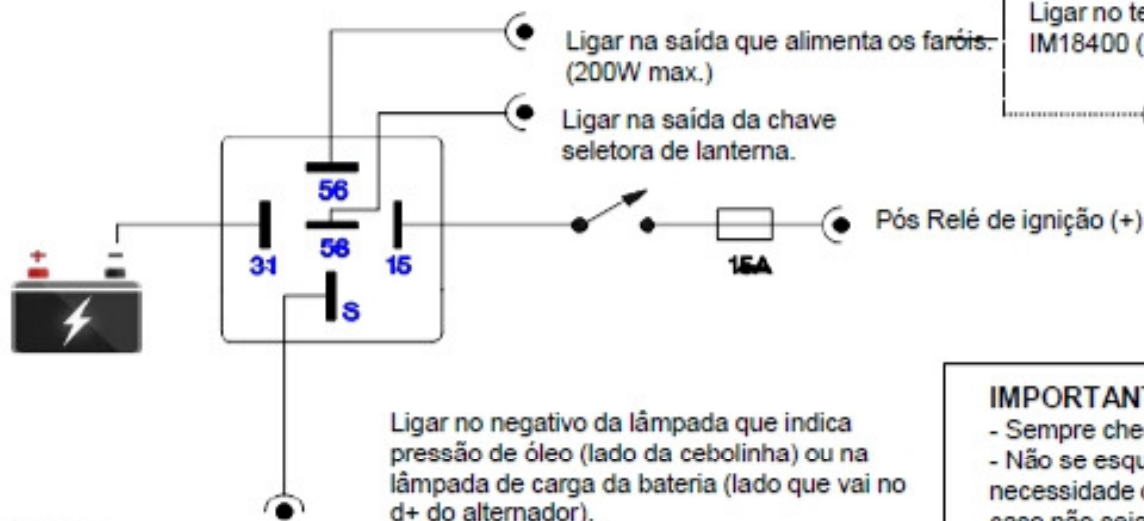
Ligar na saída que alimenta os faróis. (200W max.)

Ligar no te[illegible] IM18400 ([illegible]

Ligar na saída da chave seletora de lanterna.

56

56

31

15

S

+

-

15A

Pós Relé de ignição (+)

Ligar no negativo da lâmpada que indica pressão de óleo (lado da cebolinha) ou na lâmpada de carga da bateria (lado que vai no d+ do alternador).

IMPORTANT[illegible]
- Sempre che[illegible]
- Não se esqu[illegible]
necessidade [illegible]
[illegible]